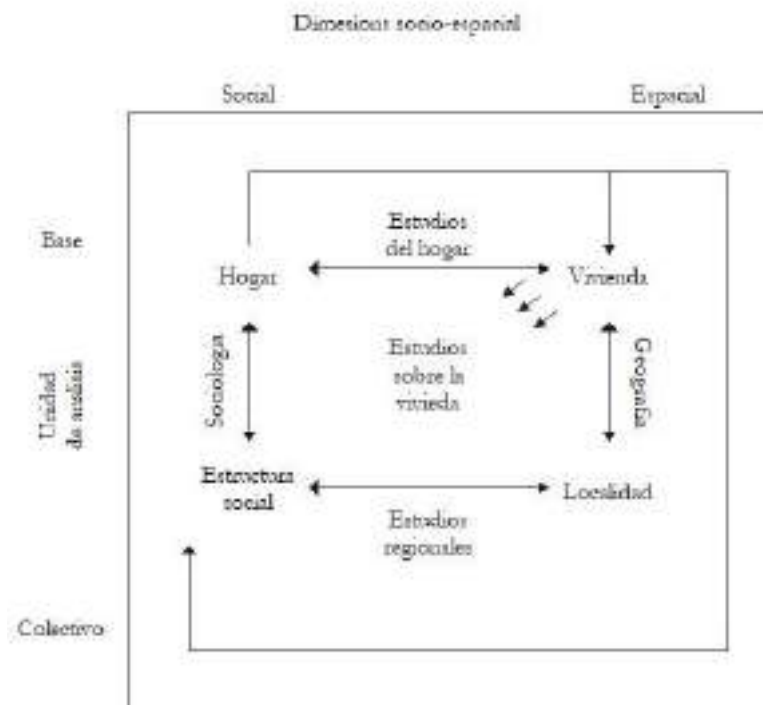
Dimension socio-espacial

Social

Espacial

Base

Unidad de análisis

Colectivo

Estudios del hogar

Hogar

Vivienda

Sociologa

Estudios sobre la vivieda

Geografía

Estructura social

Localidad

Estudios regionales